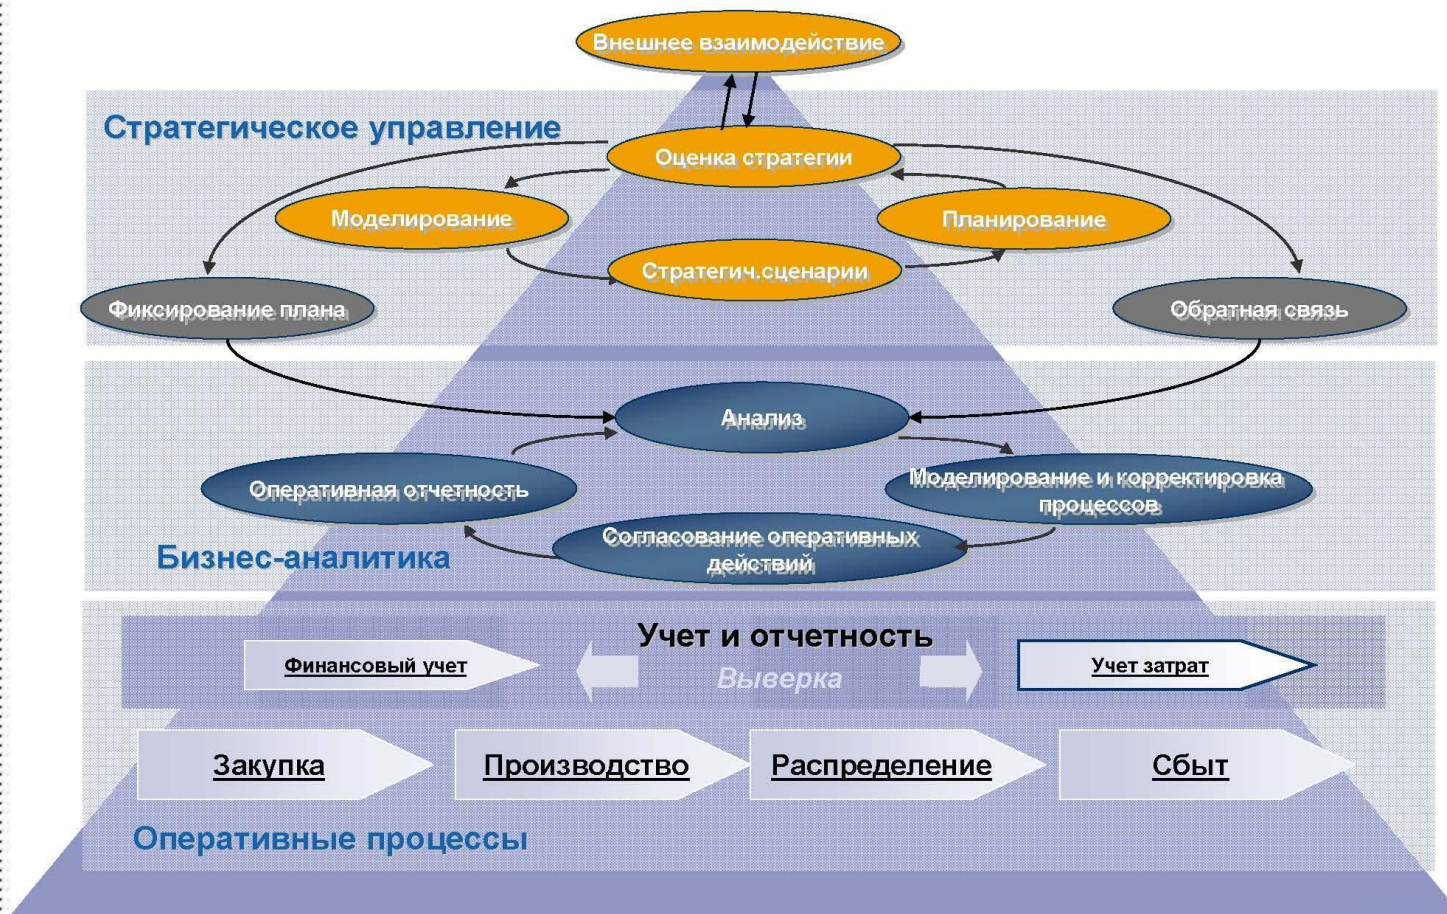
Внешнее взаимодействие

Стратегическое управление

Оценка стратегии

Моделирование

Планирование

Стратегич.сценарии

Фиксирование плана

Обратная связь

Анализ

Оперативная отчетность

Моделирование и корректировка процессов

Согласование оперативных действий

Бизнес-аналитика

Учет и отчетность

Финансовый учет

Выверка

Учет затрат

Закупка

Производство

Распределение

Сбыт

Оперативные процессы